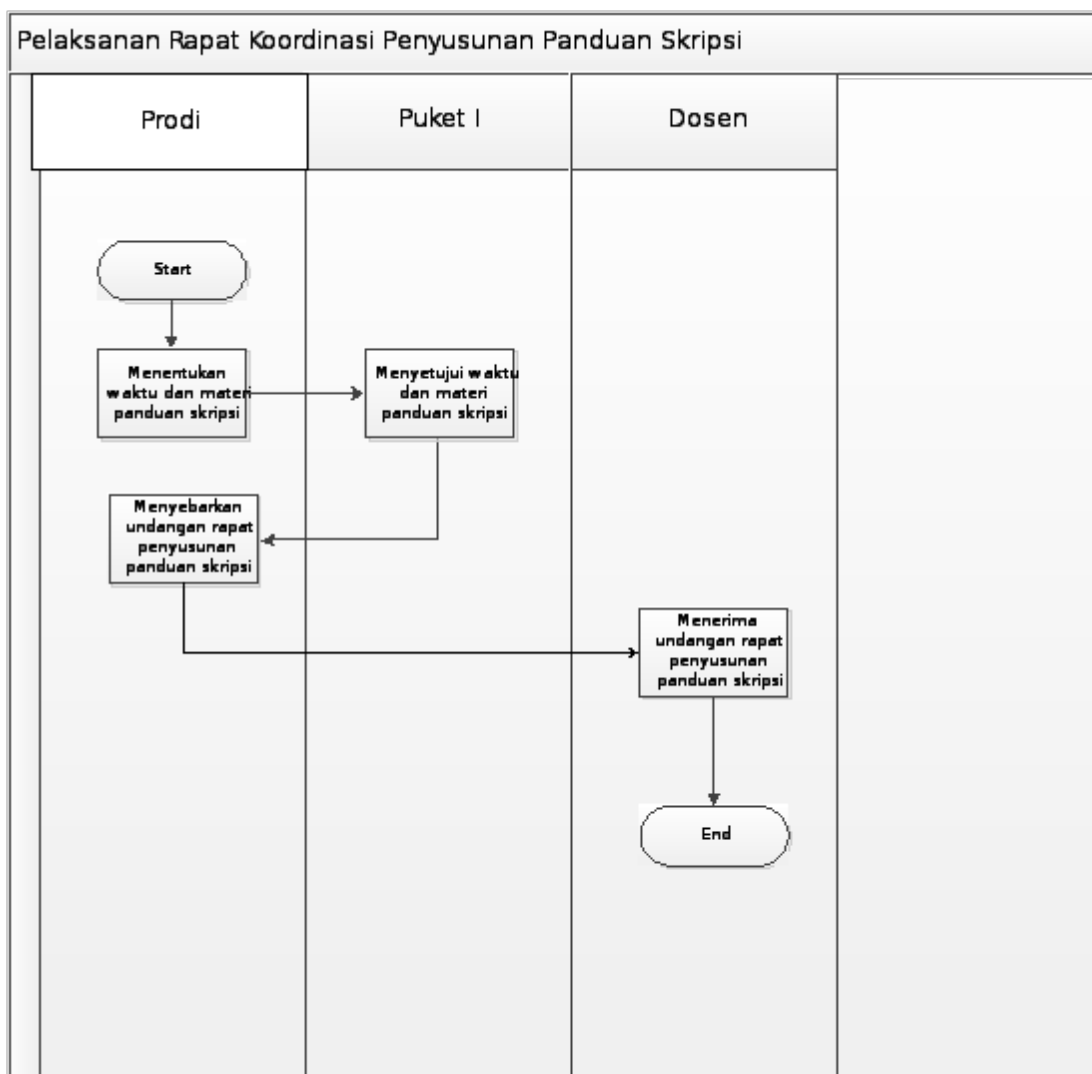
Pelaksanan Rapat Koordinasi Penyusunan Panduan Skripsi

Prodi

Puket I

Dosen

Start

Menentukan waktu dan materi panduan skripsi

Menyetujui waktu dan materi panduan skripsi

Menyebarkan undangan rapat penyusunan panduan skripsi

Menerima undangan rapat penyusunan panduan skripsi

End